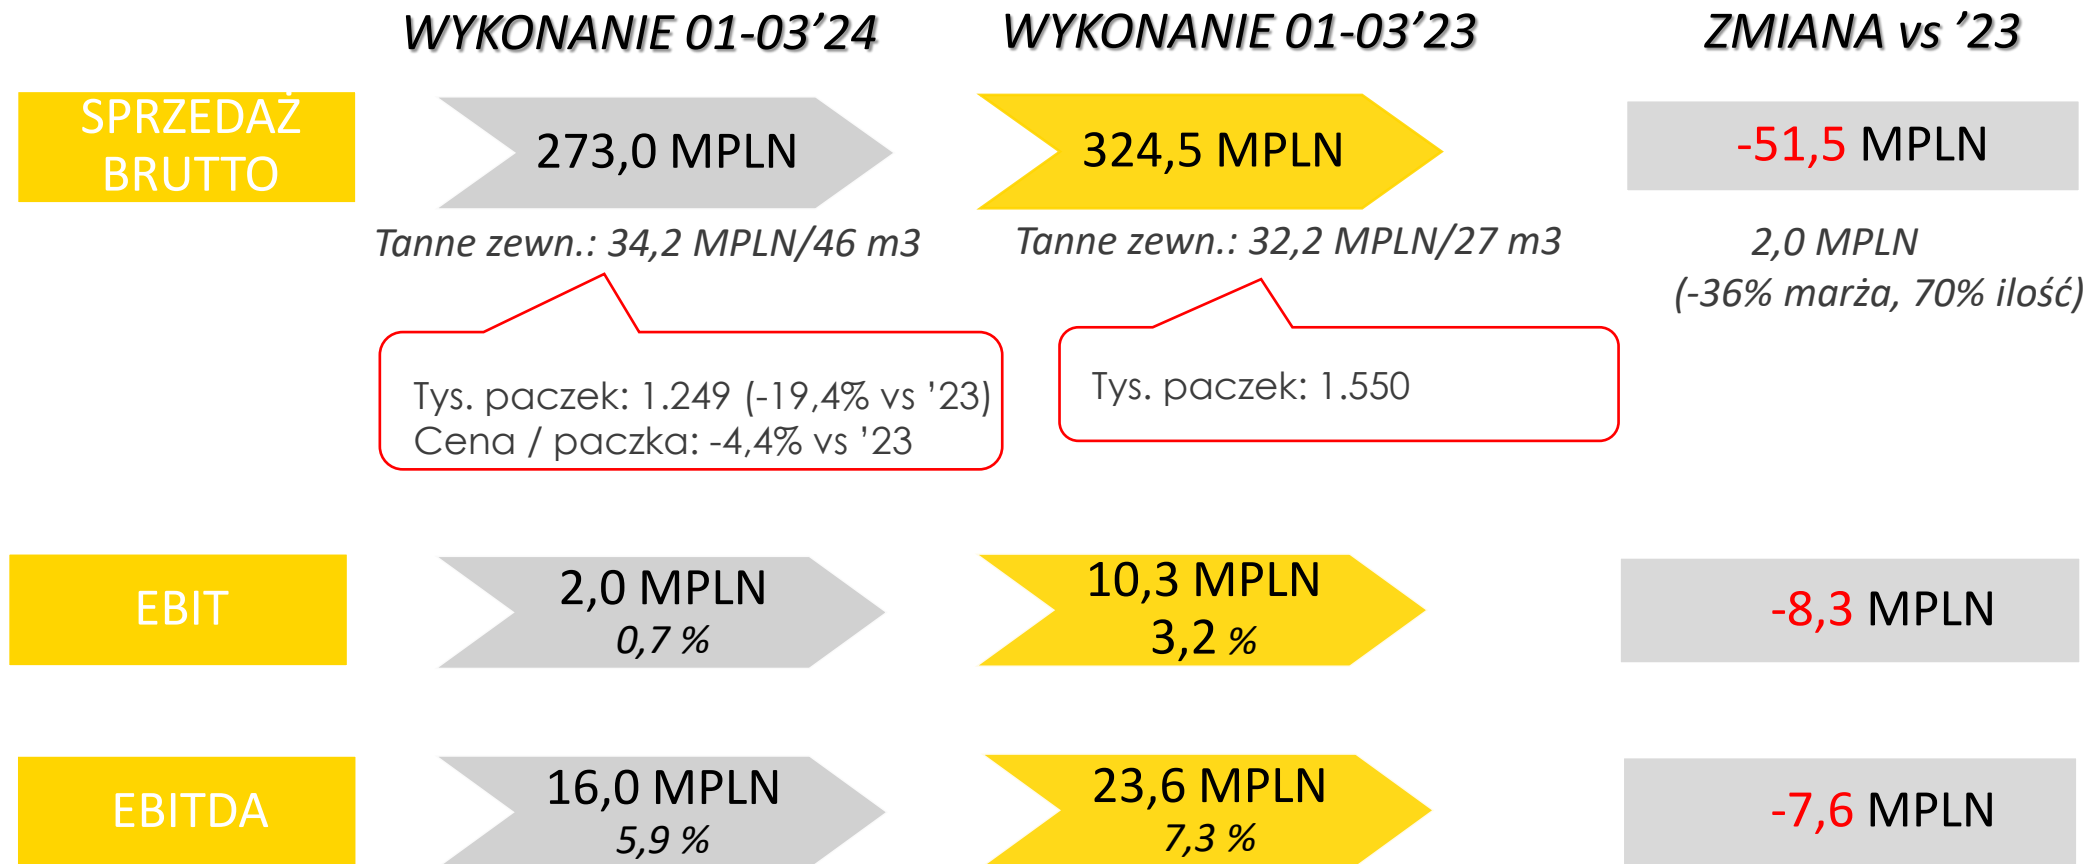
WYKONANIE 01-03'24

WYKONANIE 01-03'23

ZMIANA vs '23

SPRZEDAŻ BRUTTO

273,0 MPLN

324,5 MPLN

-51,5 MPLN

Tanne zewn.: 34,2 MPLN/46 m3

Tanne zewn.: 32,2 MPLN/27 m3

2,0 MPLN
(-36% marża, 70% ilość)

Tys. paczek: 1.249 (-19,4% vs '23)
Cena / paczka: -4,4% vs '23

Tys. paczek: 1.550

EBIT

2,0 MPLN
0,7 %

10,3 MPLN
3,2 %

-8,3 MPLN

EBITDA

16,0 MPLN
5,9 %

23,6 MPLN
7,3 %

-7,6 MPLN